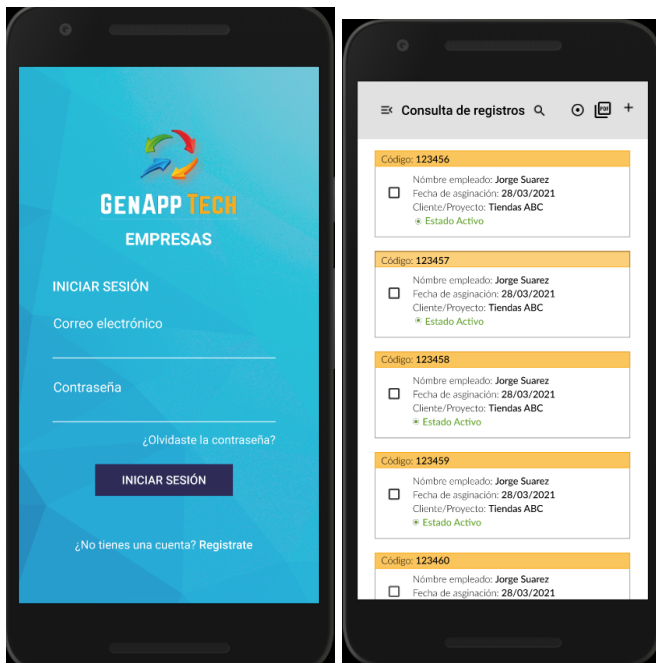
GENAPP TECH
EMPRESAS

INICIAR SESIÓN

Correo electrónico

Contraseña

¿Olvidaste la contraseña?

INICIAR SESIÓN

¿No tienes una cuenta? Registrate

Consulta de registros

PDF

Código: 123456
Nombre empleado: Jorge Suarez
Fecha de asignación: 28/03/2021
Cliente/Proyecto: Tiendas ABC
Estado Activo

Código: 123457
Nombre empleado: Jorge Suarez
Fecha de asignación: 28/03/2021
Cliente/Proyecto: Tiendas ABC
Estado Activo

Código: 123458
Nombre empleado: Jorge Suarez
Fecha de asignación: 28/03/2021
Cliente/Proyecto: Tiendas ABC
Estado Activo

Código: 123459
Nombre empleado: Jorge Suarez
Fecha de asignación: 28/03/2021
Cliente/Proyecto: Tiendas ABC
Estado Activo

Código: 123460
Nombre empleado: Jorge Suarez
Fecha de asignación: 28/03/2021